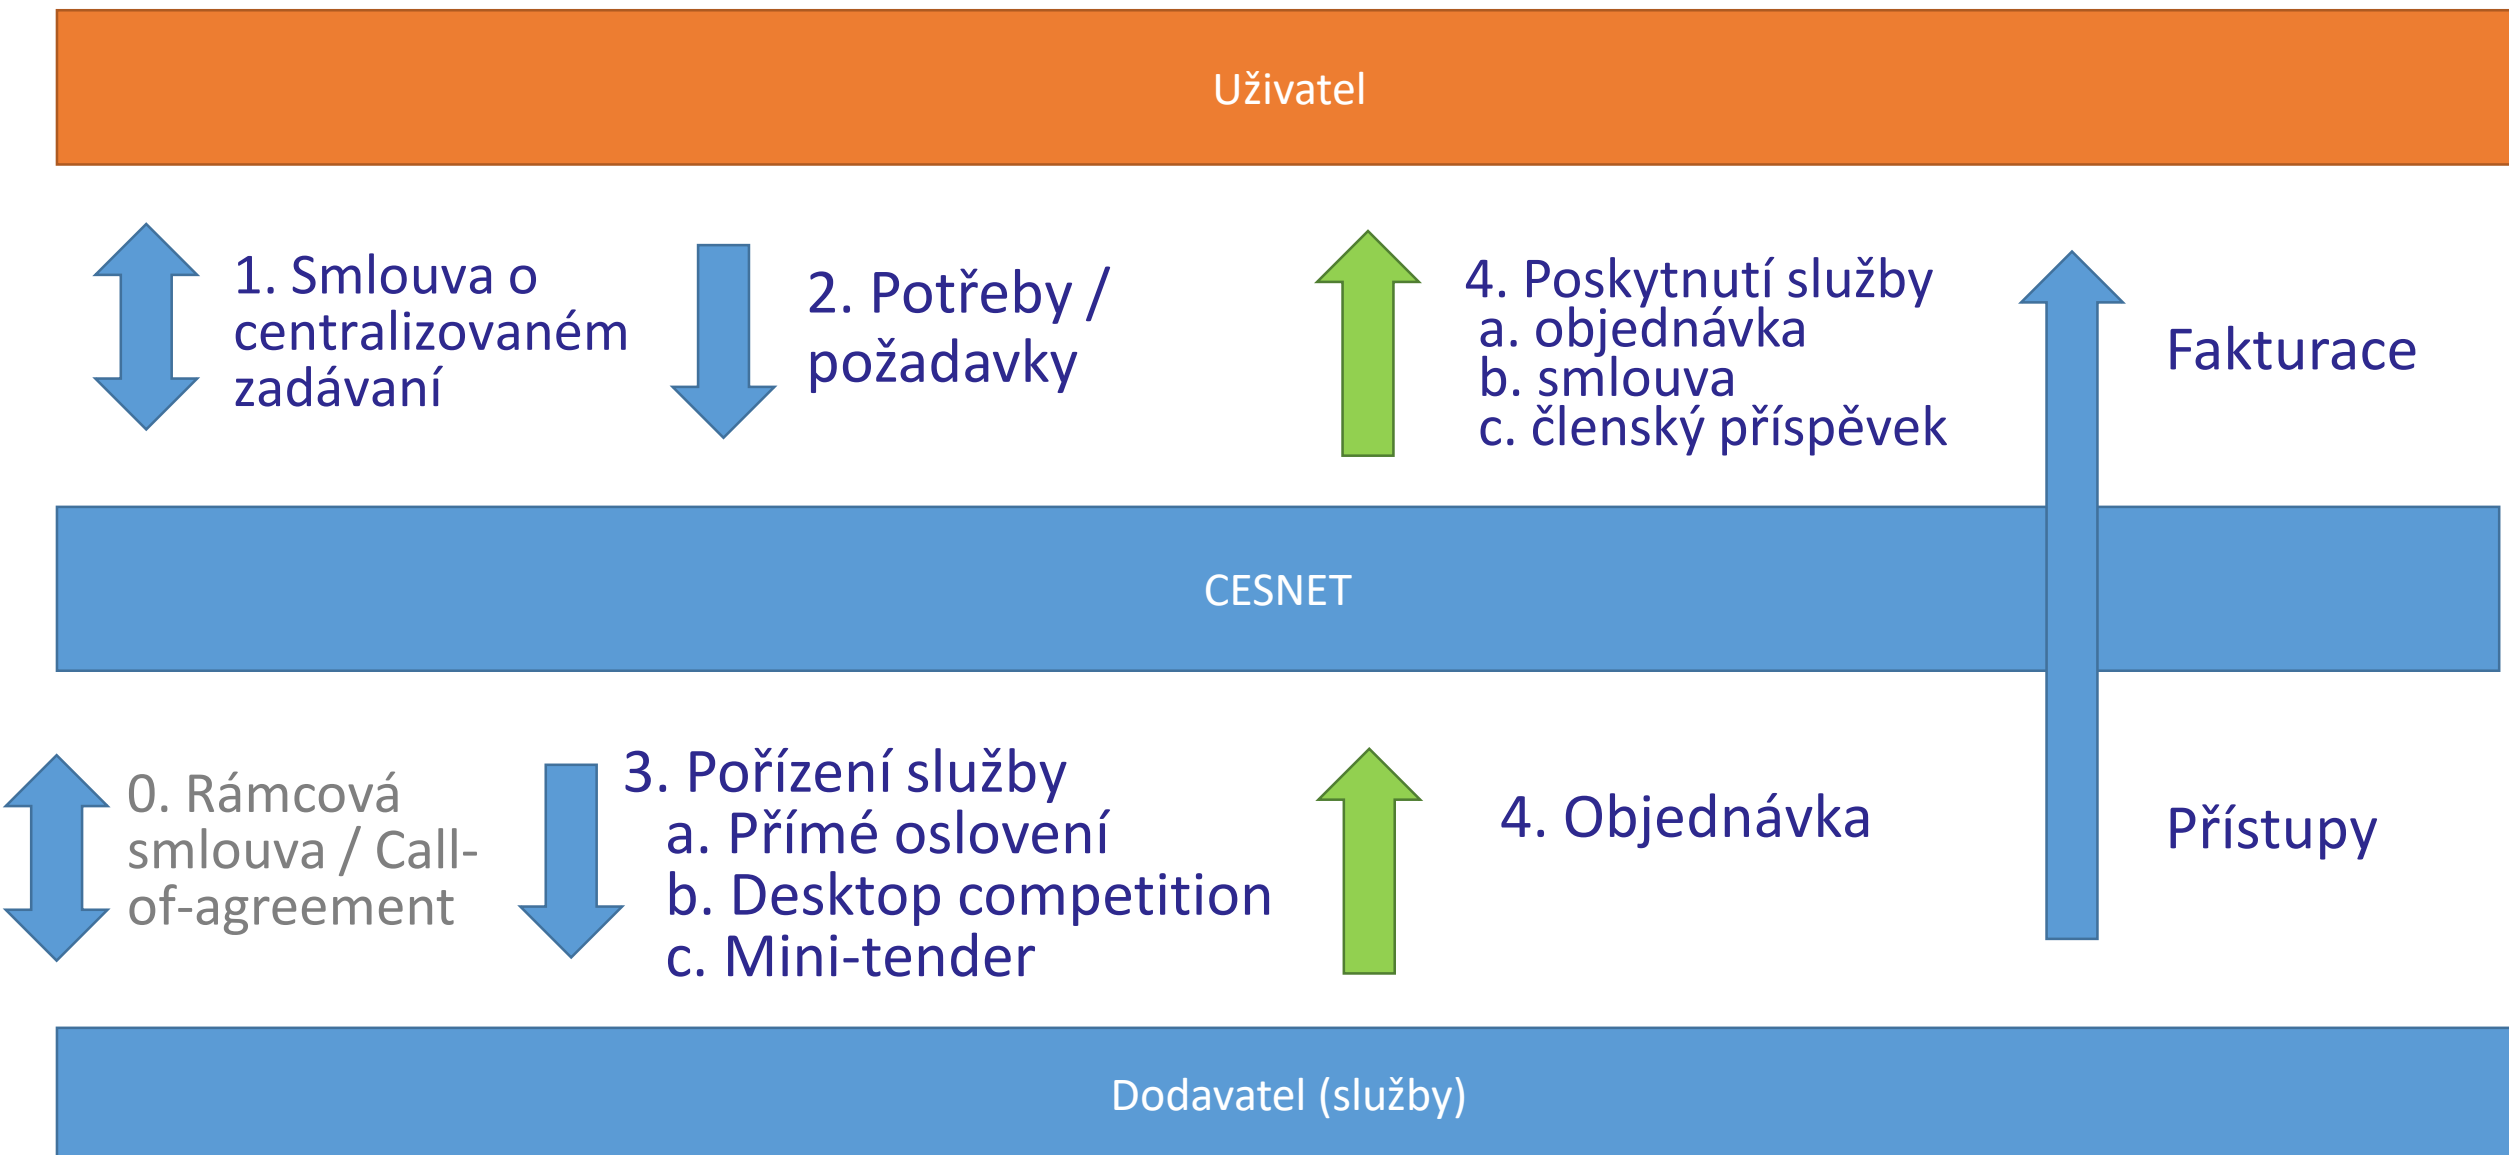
Uživatel

1. Smlouva o centralizovaném zadávaní

2. Potřeby / požadavky

4. Poskytnutí služby
a. objednávka
b. smlouva
c. členský příspěvek

Fakturace

CESNET

0. Rámcová smlouva / Call-of-agreement

3. Pořízení služby
a. Přímé oslovení
b. Desktop competition
c. Mini-tender

4. Objednávka

Přístupy

Dodavatel (služby)